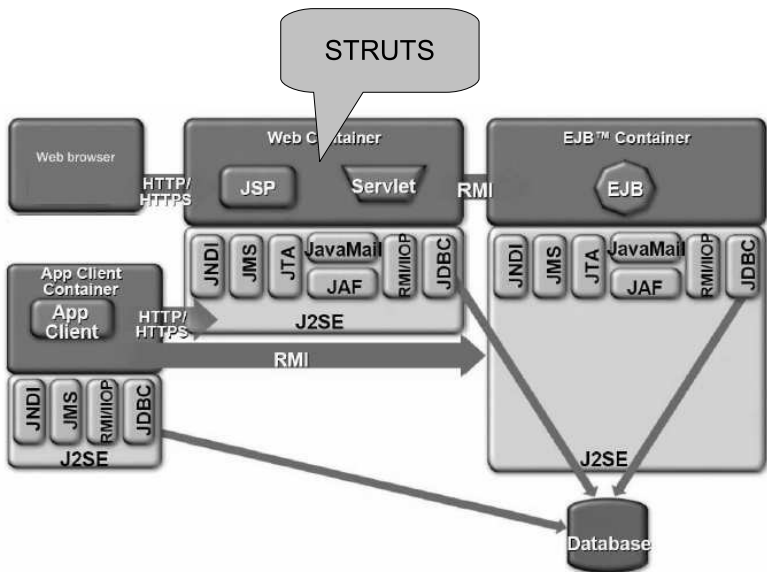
STRUTS

Web browser

HTTP/
HTTPS

Web Container

JSP

Servlet

RMI

EJB™ Container

EJB

JNDI

JMS

JTA

JavaMail

JAF

RMI/IIOP

JDBC

J2SE

JNDI

JMS

JTA

JavaMail

JAF

RMI/IIOP

JDBC

App Client Container

App Client

HTTP/
HTTPS

RMI

JNDI

JMS

RMI/IIOP

JDBC

J2SE

J2SE

Database